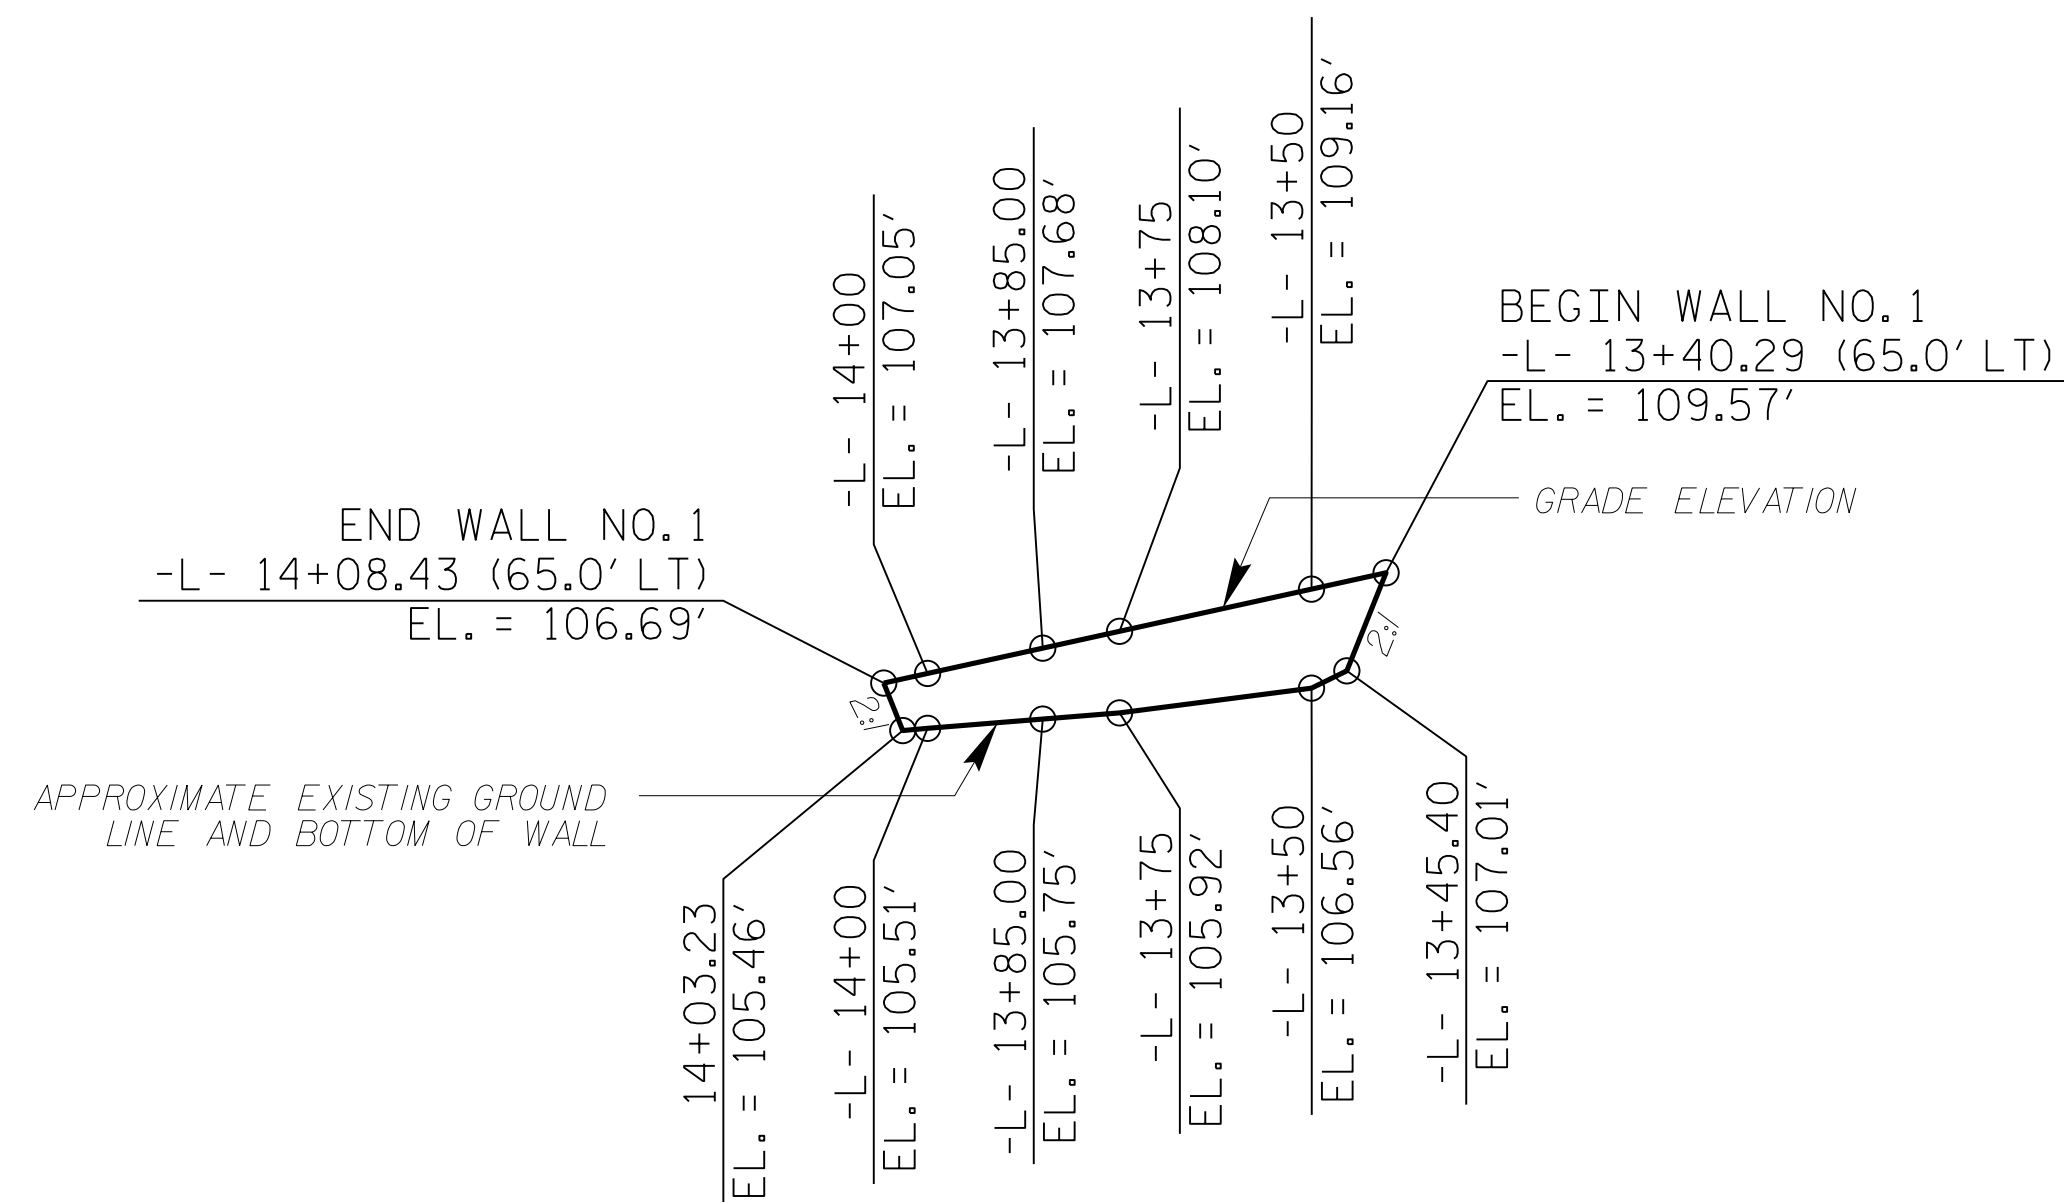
-L- 14+00
EL. = 107.05'

-L- 13+85.00
EL. = 107.68'

-L- 13+75
EL. = 108.10'

-L- 13+50
EL. = 109.16'

BEGIN WALL NO. 1
-L- 13+40.29 (65.0' LT)
EL. = 109.57'

GRADE ELEVATION

END WALL NO. 1
-L- 14+08.43 (65.0' LT)
EL. = 106.69'

2:1

2:1

APPROXIMATE EXISTING GROUND LINE AND BOTTOM OF WALL

14+03.23
EL. = 105.46'

-L- 14+00
EL. = 105.51'

-L- 13+85.00
EL. = 105.75'

-L- 13+75
EL. = 105.92'

-L- 13+50
EL. = 106.56'

-L- 13+45.40
EL. = 107.01'